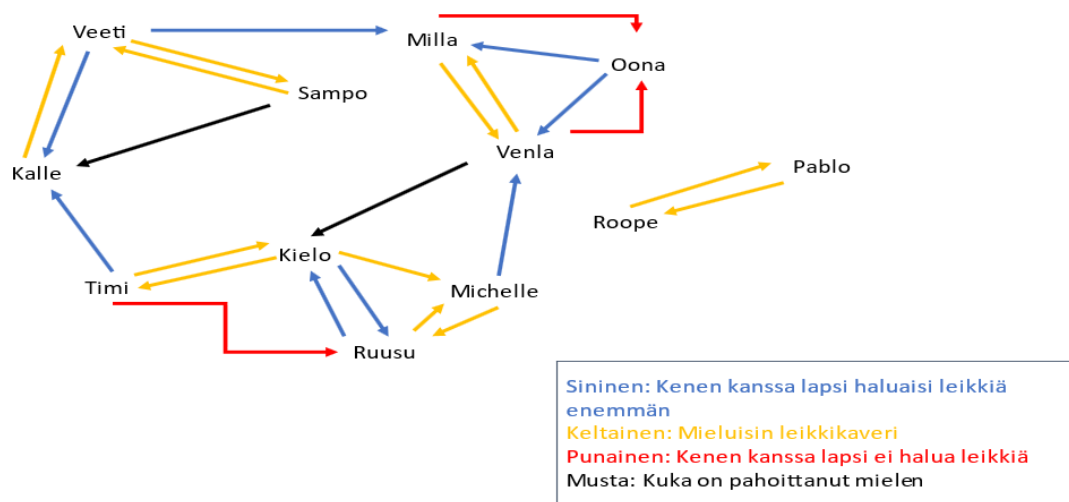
Veeti
Milla
Oona
Sampo
Kalle
Venla
Pablo
Roope
Kielo
Timi
Michelle
Ruusu

Sininen: Kenen kanssa lapsi haluaisi leikkiä enemmän
Keltainen: Mieluisin leikkikaveri
Punainen: Kenen kanssa lapsi ei halua leikkiä
Musta: Kuka on pahoittanut mielen